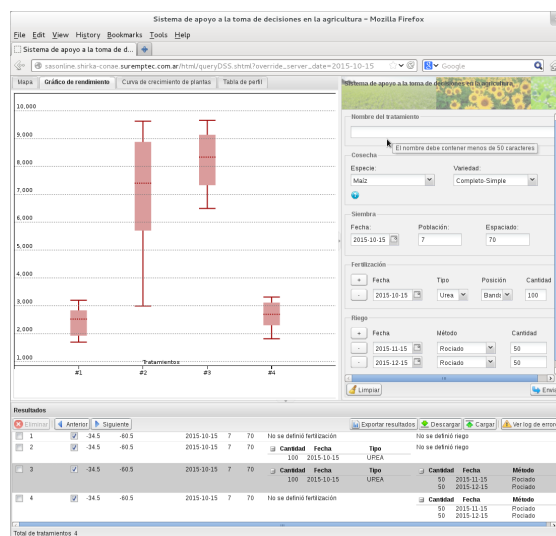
Sistema de apoyo a la toma de decisiones en la agricultura - Mozilla Firefox

File Edit View History Bookmarks Tools Help

Sistema de apoyo a la toma de d...

sasonline.shirka-conae.suremptec.com.ar/html/queryDSS.shtml?override_server_date=2015-10-15

Google

Mapa | Gráfico de rendimiento | Curva de crecimiento de plantas | Tabla de perfil

Sistema de apoyo a la toma de decisiones en la agricultura

10,000
9,000
8,000
7,000
6,000
5,000
4,000
3,000
2,000
1,000

Tratamientos

#1 #2 #3 #4

Nombre del tratamiento

El nombre debe contener menos de 50 caracteres

Cosecha

Especie: Maíz
Variedad: Complete-Simple

Siembra

Fecha: 2015-10-15
Población: 7
Espaciado: 70

Fertilización

+ Fecha Tipo Posición Cantidad
- 2015-10-15 Urea Banda 100

Riego

+ Fecha Método Cantidad
- 2015-11-15 Rociado 50
- 2015-12-15 Rociado 50

Limpiar
Enviar

Resultados

Eliminar | Anterior | Siguiente | Exportar resultados | Descargar | Cargar | Ver log de errores

| | # | | | | | | | | | |
|---|---|---|---|---|---|---|---|---|---|---|
| | 1 | ✓ | -34.5 | -60.5 | 2015-10-15 | 7 | 70 | No se definió fertilización | No se definió riego | |
| | 2 | ✓ | -34.5 | -60.5 | 2015-10-15 | 7 | 70 | Cantidad Fecha Tipo<br>100 2015-10-15 UPEA | No se definió riego | |
| | 3 | ✓ | -34.5 | -60.5 | 2015-10-15 | 7 | 70 | Cantidad Fecha Tipo<br>100 2015-10-15 UPEA | Cantidad Fecha Método<br>50 2015-11-15 Rociado<br>50 2015-12-15 Rociado | |
| | 4 | ✓ | -34.5 | -60.5 | 2015-10-15 | 7 | 70 | No se definió fertilización | Cantidad Fecha Método<br>50 2015-11-15 Rociado<br>50 2015-12-15 Rociado | |

Total de tratamientos: 4